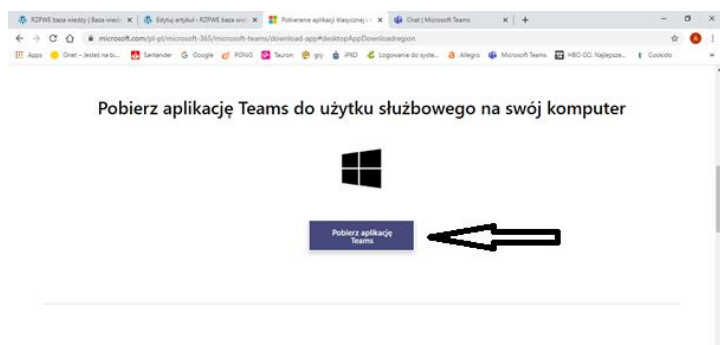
RZPWE baza wiedzy | Baza wied ×
Edytuj artykuł ‹ RZPWE baza wie ×
Pobieranie aplikacji klasycznej ×
Chat | Microsoft Teams ×
+
microsoft.com/pl-pl/microsoft-365/microsoft-teams/download-app#desktopAppDownloadregion
Apps
Onet – Jesteś na bi...
Santander
Google
PGNiG
Tauron
gry
iPKO
Logowanie do syste...
Allegro
Microsoft Teams
HBO GO. Najlepsze...
Cookido

Pobierz aplikację Teams do użytku służbowego na swój komputer

Pobierz aplikację Teams